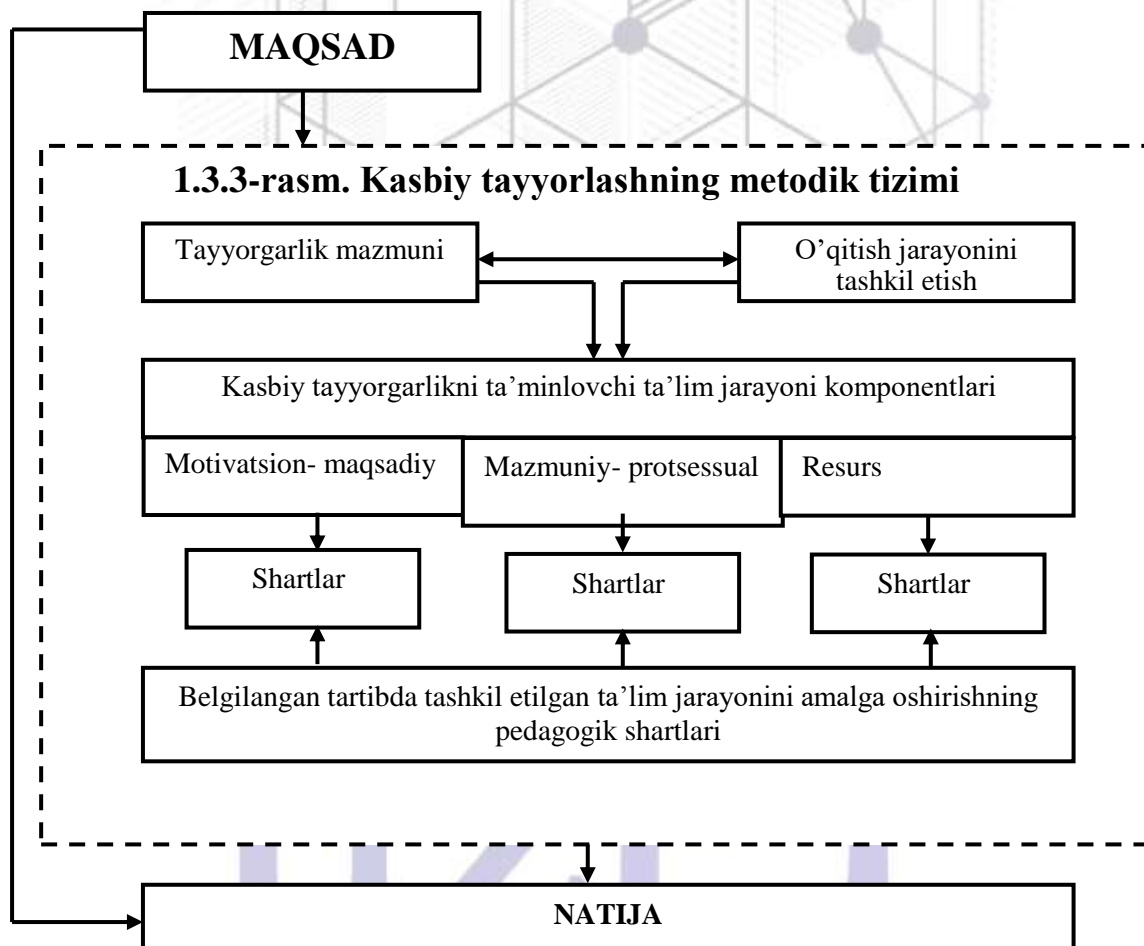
MAQSAD

1.3.3-rasm. Kasbiy tayyorlashning metodik tizimi

Tayyorgarlik mazmuni

O’qitish jarayonini tashkil etish

Kasbiy tayyorgarlikni ta’minlovchi ta’lim jarayoni komponentlari

Motivatsion- maqsadiy

Mazmuniy- protsessual

Resurs

Shartlar

Shartlar

Shartlar

Belgilangan tartibda tashkil etilgan ta’lim jarayonini amalga oshirishning pedagogik shartlari

NATIJA